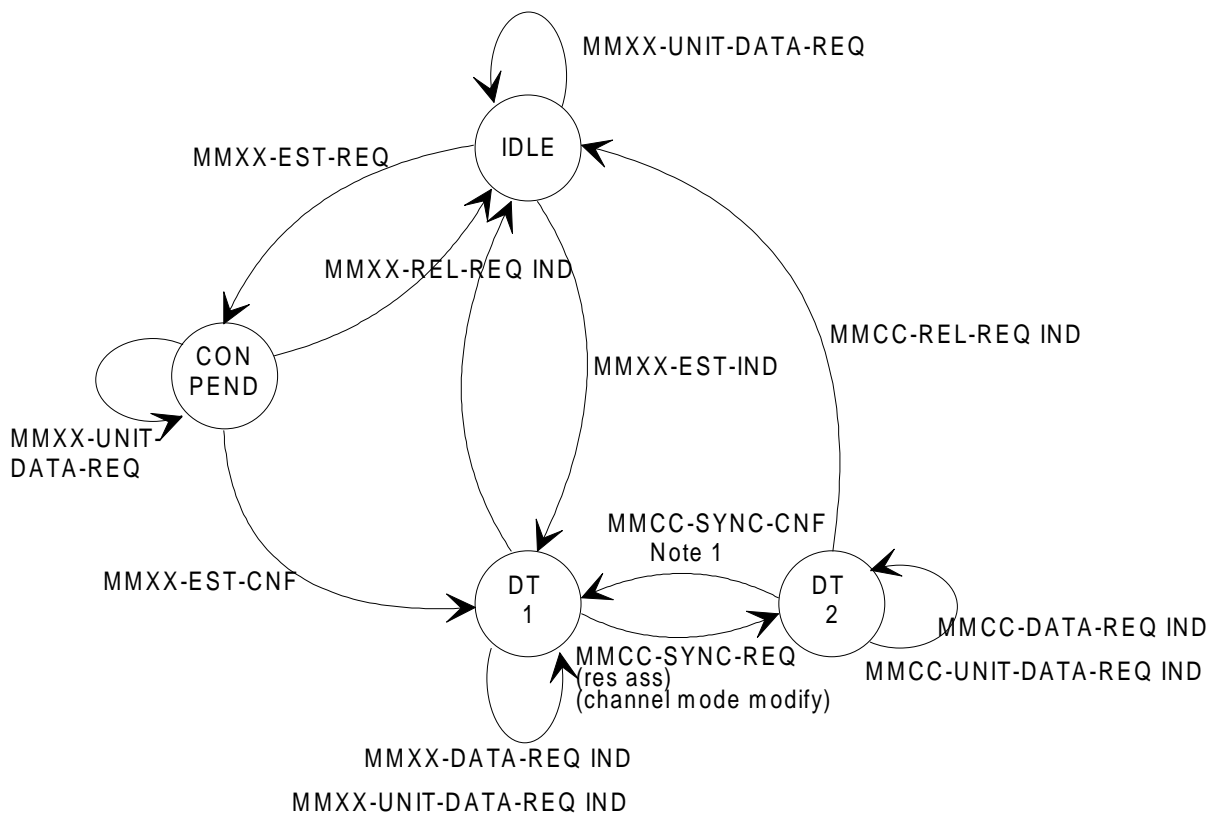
MMXX-UNIT-DATA-REQ

IDLE

MMXX-EST-REQ

MMXX-REL-REQ IND

MMCC-REL-REQ IND

CON PEND

MMXX-EST-IND

MMXX-UNIT-DATA-REQ

MMCC-SYNC-CNF Note 1

MMXX-EST-CNF

DT 1

DT 2

MMCC-DATA-REQ IND

MMCC-SYNC-REQ (res ass) (channel mode modify)

MMCC-UNIT-DATA-REQ IND

MMXX-DATA-REQ IND

MMXX-UNIT-DATA-REQ IND